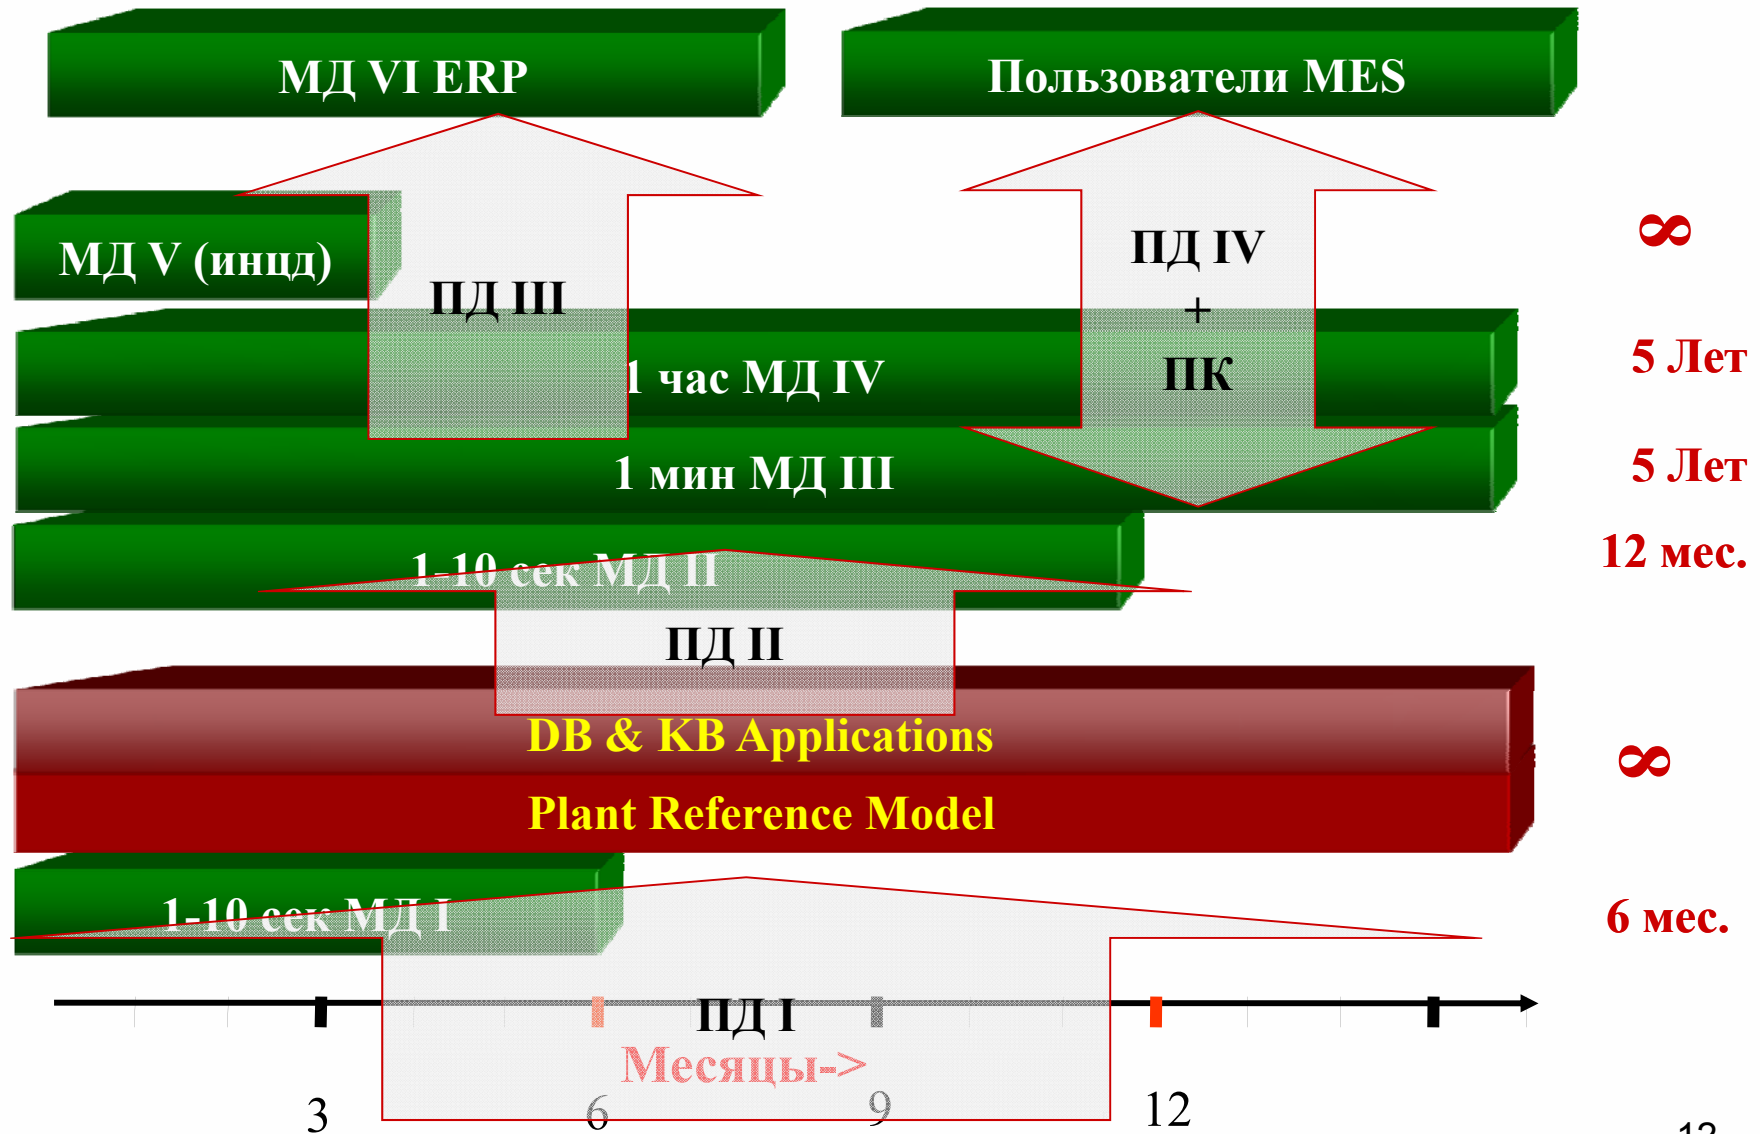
МД VI ERP

Пользователи MES

МД V (инцд)

ПД III

ПД IV
+
ПК

$\infty$

1 час МД IV

5 Лет

1 мин МД III

5 Лет

1-10 сек МД II

12 мес.

ПД II

DB & KB Applications

Plant Reference Model

$\infty$

1-10 сек МД I

6 мес.

ПД I

Месяцы->

3

6

9

12

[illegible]